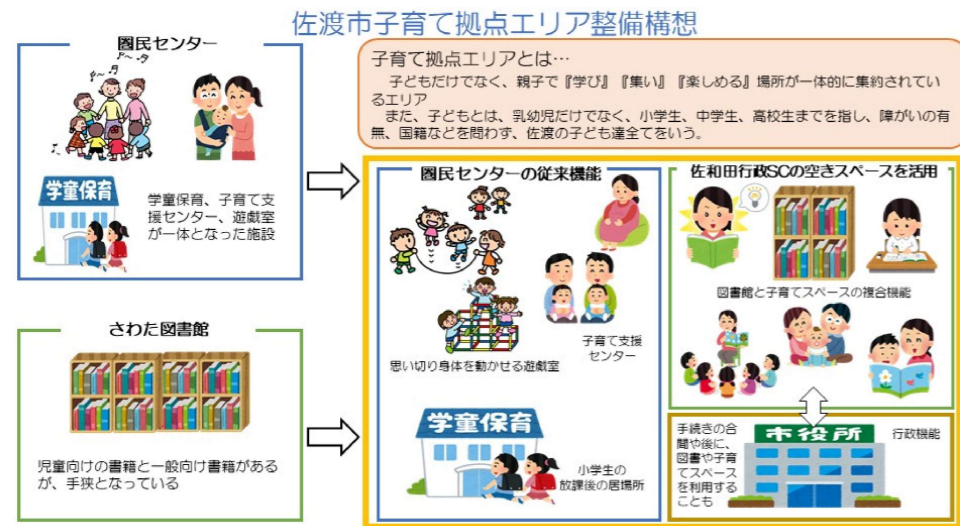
佐渡市子育て拠点エリア整備構想

圀民センター

学童保育

学童保育、子育て支援センター、遊戯室が一体となった施設

さわた図書館

児童向けの書籍と一般向け書籍があるが、手狭となっている

子育て拠点エリアとは…
子どもだけでなく、親子で『学び』『集い』『楽しめる』場所が一体的に集約されているエリア
また、子どもとは、乳幼児だけでなく、小学生、中学生、高校生までを指し、障がいの有無、国籍などを問わず、佐渡の子ども達全てをいう。

圀民センターの従来機能

思い切り身体を動かせる遊戯室

子育て支援センター

学童保育

小学生の放課後の居場所

佐和田行政SCの空きスペースを活用

図書館と子育てスペースの複合機能

手続きの合間や後に、図書や子育てスペースを利用することも

市役所

行政機能